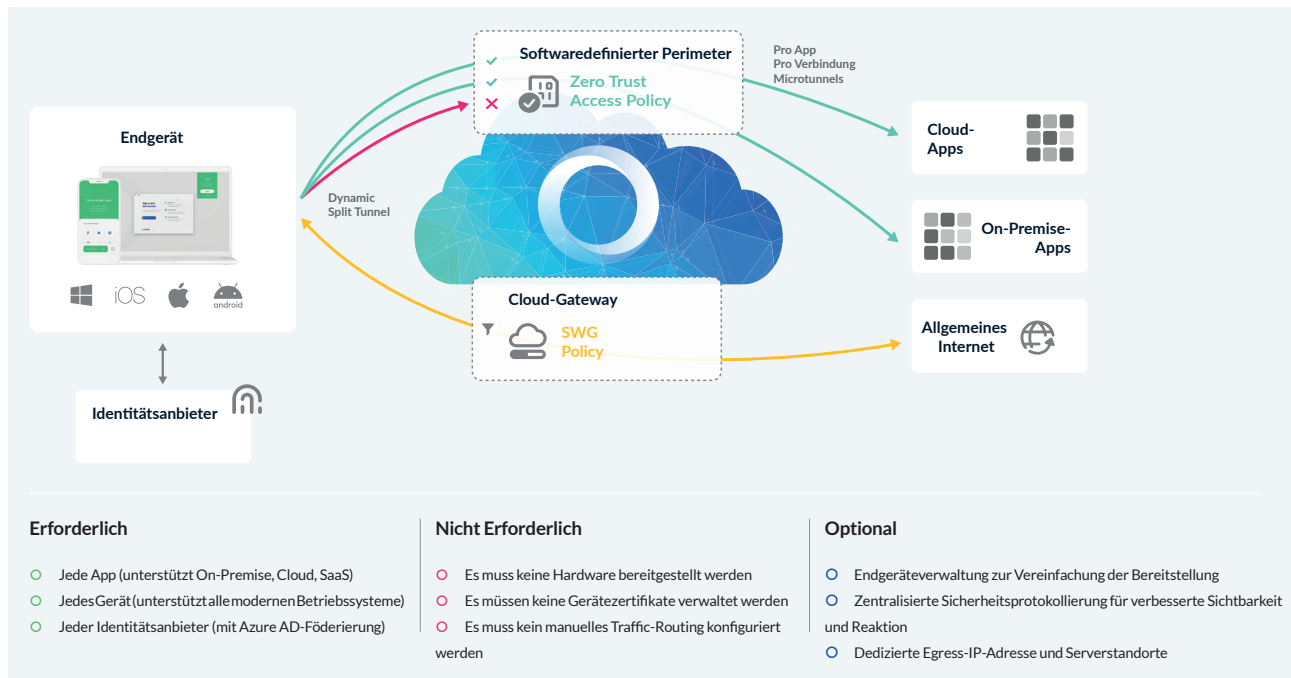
Softwaredefinierter Perimeter

Zero Trust Access Policy

Pro App
Pro Verbindung
Microtunnels

Endgerät

iOS

android

Dynamic Split Tunnel

Cloud-Apps

On-Premise-Apps

Cloud-Gateway

SWG Policy

Allgemeines Internet

Identitätsanbieter

Erforderlich

Jede App (unterstützt On-Premise, Cloud, SaaS)

Jedes Gerät (unterstützt alle modernen Betriebssysteme)

Jeder Identitätsanbieter (mit Azure AD-Föderierung)

Nicht Erforderlich

Es muss keine Hardware bereitgestellt werden

Es müssen keine Gerätezertifikate verwaltet werden

Es muss kein manuelles Traffic-Routing konfiguriert werden

Optional

Endgeräteverwaltung zur Vereinfachung der Bereitstellung

Zentralisierte Sicherheitsprotokollierung für verbesserte Sichtbarkeit und Reaktion

Dedizierte Egress-IP-Adresse und Serverstandorte